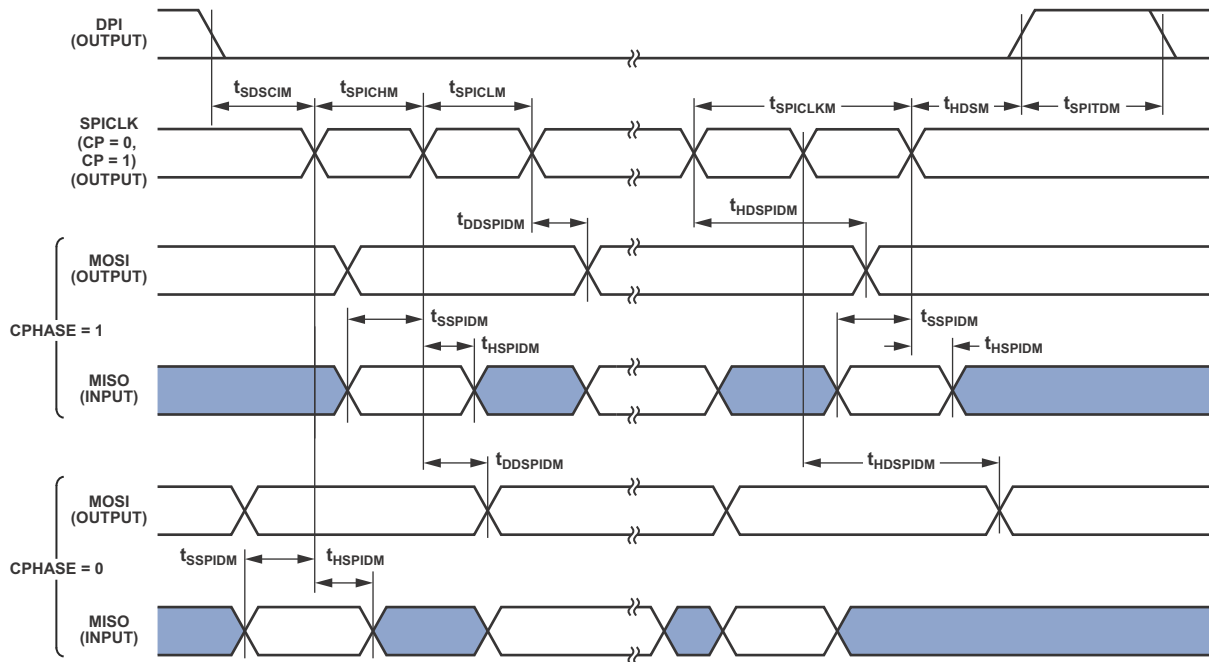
DPI (OUTPUT)

$t_{SDSCIM}$ $t_{SPICHM}$ $t_{SPICLM}$ $t_{SPICLKM}$ $t_{HDSM}$ $t_{SPITDM}$

SPICLK (CP = 0, CP = 1) (OUTPUT)

$t_{DDSPIDM}$ $t_{HDSPIDM}$

MOSI (OUTPUT)

$t_{SSPIDM}$ $t_{SSPIDM}$

CPHASE = 1

$t_{HSPIDM}$ $t_{HSPIDM}$

MISO (INPUT)

$t_{DDSPIDM}$ $t_{HDSPIDM}$

MOSI (OUTPUT)

CPHASE = 0

$t_{SSPIDM}$ $t_{HSPIDM}$

MISO (INPUT)